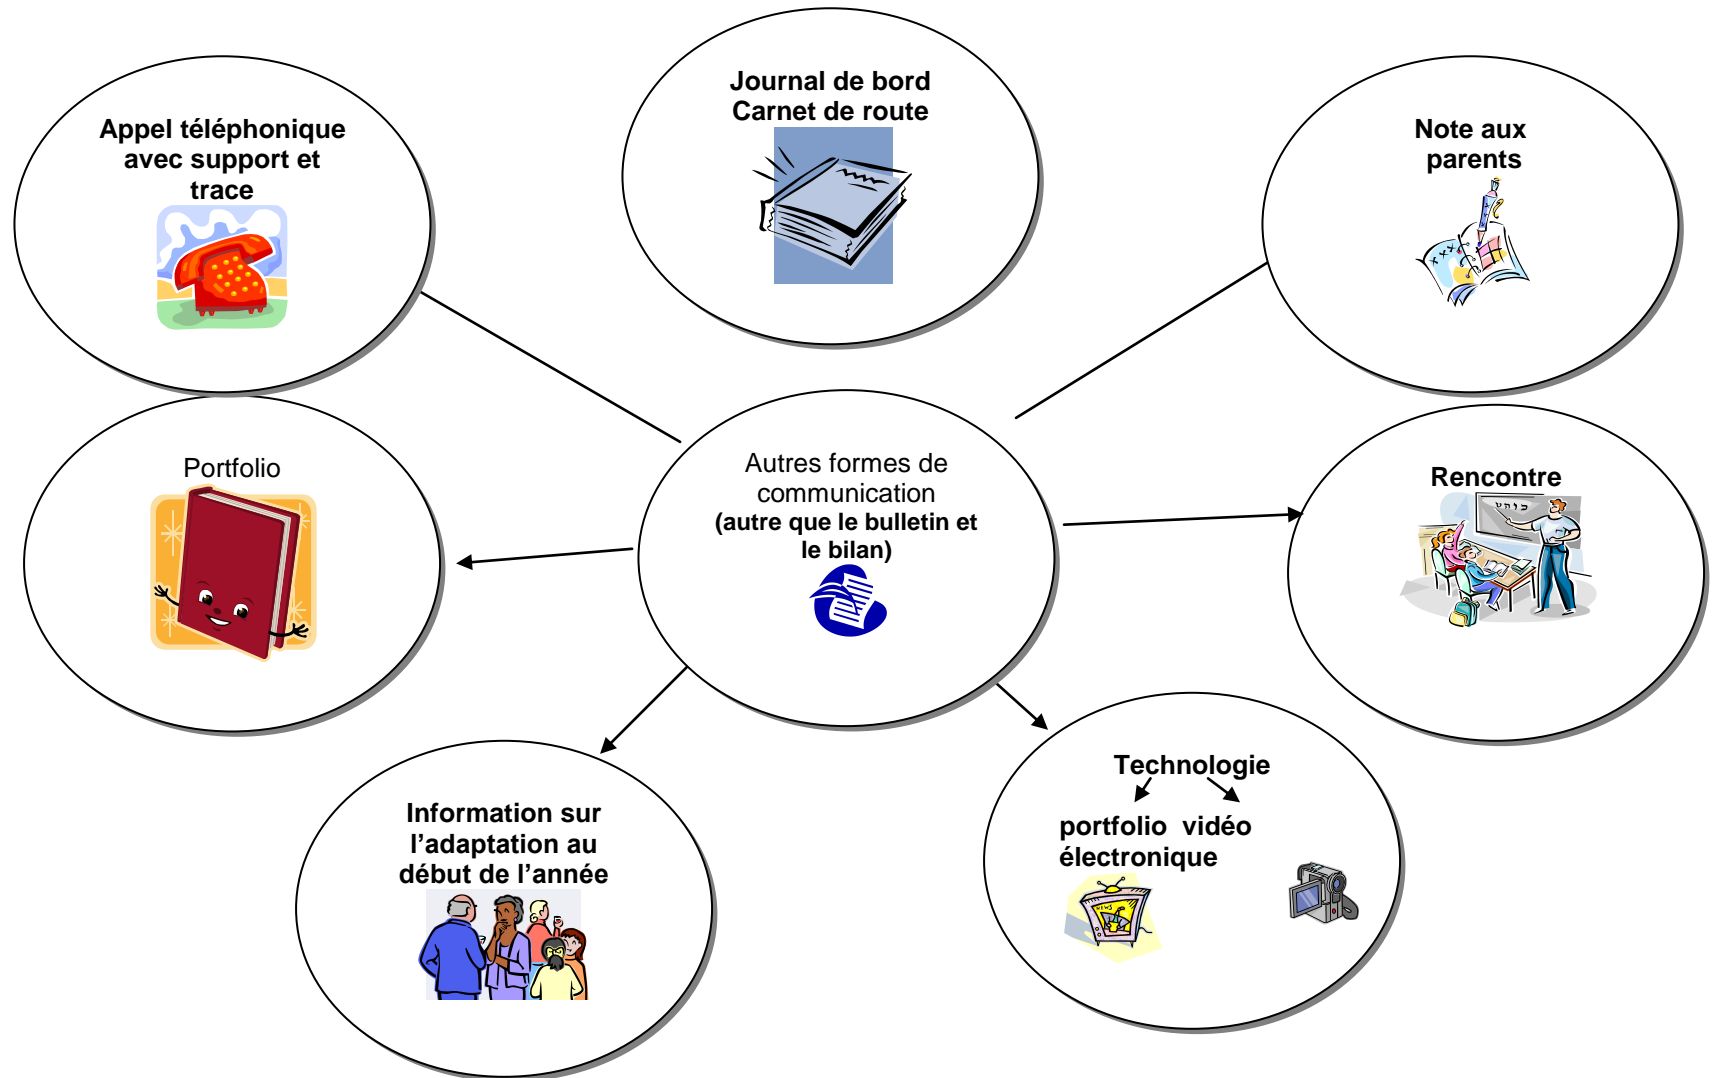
Appel téléphonique avec support et trace

Journal de bord
Carnet de route

Note aux parents

Portfolio

Autres formes de communication
(autre que le bulletin et le bilan)

Rencontre

Information sur l'adaptation au début de l'année

Technologie
portfolio électronique
vidéo